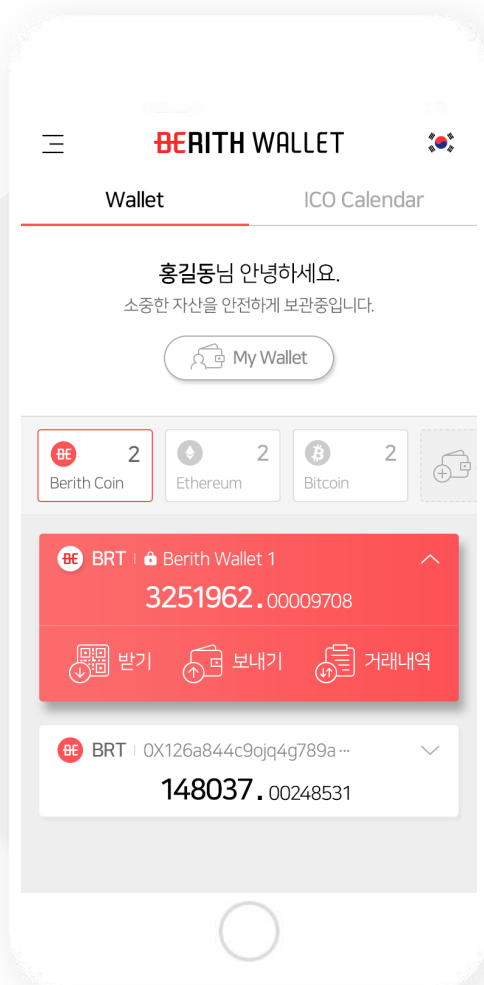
BERITH WALLET

Wallet ICO Calendar

홍길동님 안녕하세요.
소중한 자산을 안전하게 보관중입니다.

My Wallet

BE 2
Berith Coin

2
Ethereum

2
Bitcoin

BRT | Berith Wallet 1
3251962.00009708

받기 보내기 거래내역

BRT | 0X126a844c9ojq4g789a...
148037.00248531